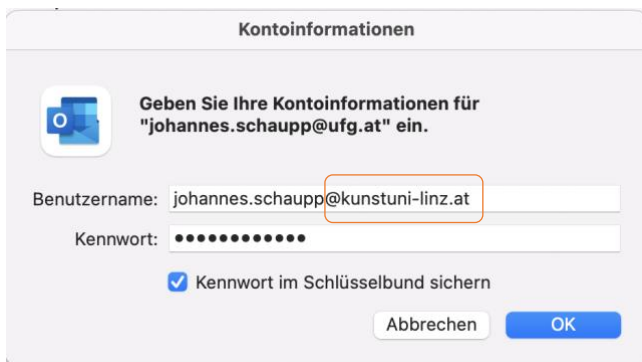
Kontoinformationen

Geben Sie Ihre Kontoinformationen für "johannes.schaupp@ufg.at" ein.

Benutzername: johannes.schaupp@kunstuni-linz.at

Kennwort: ●●●●●●●●●●●●

Kennwort im Schlüsselbund sichern

Abbrechen

OK